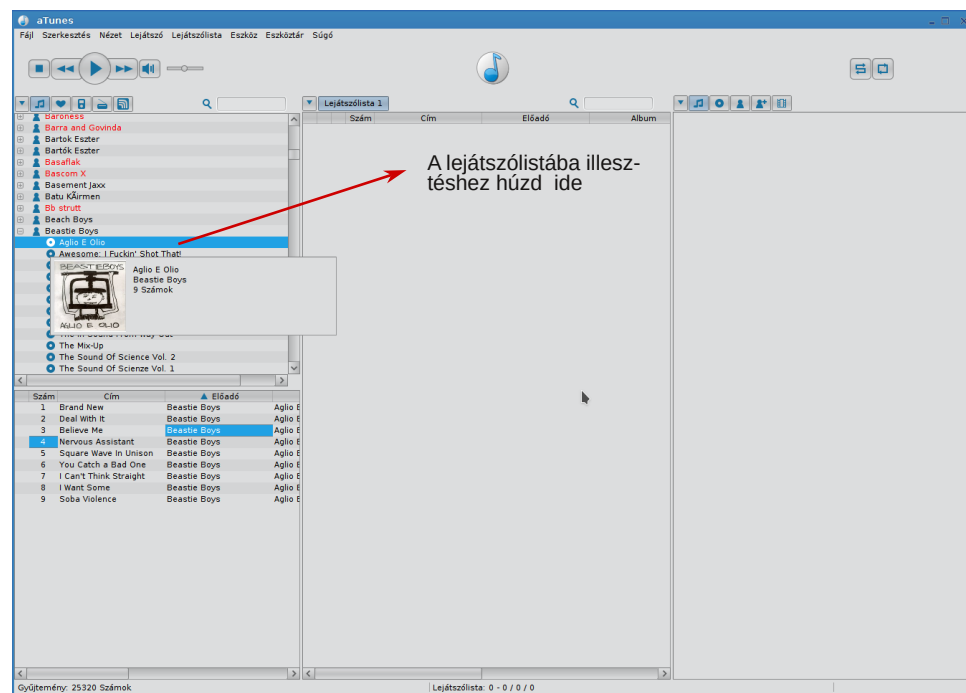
aTunes

Fájl Szerkesztés Nézet Lejátszó Lejátszólista Eszköz Eszköztár Súgó

Lejátszólista 1

Szám Cím Előadó Album

Baroness
Barra and Govinda
Bartok Eszter
Bartók Eszter
Basaflak
Bascom X
Basement Jaxx
Batu KÃrmen
Bb strutt
Beach Boys
Beastie Boys
Aglio E Olio
Awesome; I Fuckin' Shot That!
The Mix-Up
The Sound Of Science Vol. 2
The Sound Of Scienze Vol. 1

BEASTIE BOYS
AGLIO E OLIO
Aglio E Olio
Beastie Boys
9 Számok

A lejátszólistába illesztéshez húzd ide

| Szám | Cím | Előadó | |
|---|---|---|---|
| 1 | Brand New | Beastie Boys | Aglio E |
| 2 | Deal With It | Beastie Boys | Aglio E |
| 3 | Believe Me | Beastie Boys | Aglio E |
| 4 | Nervous Assistant | Beastie Boys | Aglio E |
| 5 | Square Wave In Unison | Beastie Boys | Aglio E |
| 6 | You Catch a Bad One | Beastie Boys | Aglio E |
| 7 | I Can't Think Straight | Beastie Boys | Aglio E |
| 8 | I Want Some | Beastie Boys | Aglio E |
| 9 | Soba Violence | Beastie Boys | Aglio E |

Gyűjtemény: 25320 Számok
Lejátszólista: 0 - 0 / 0 / 0